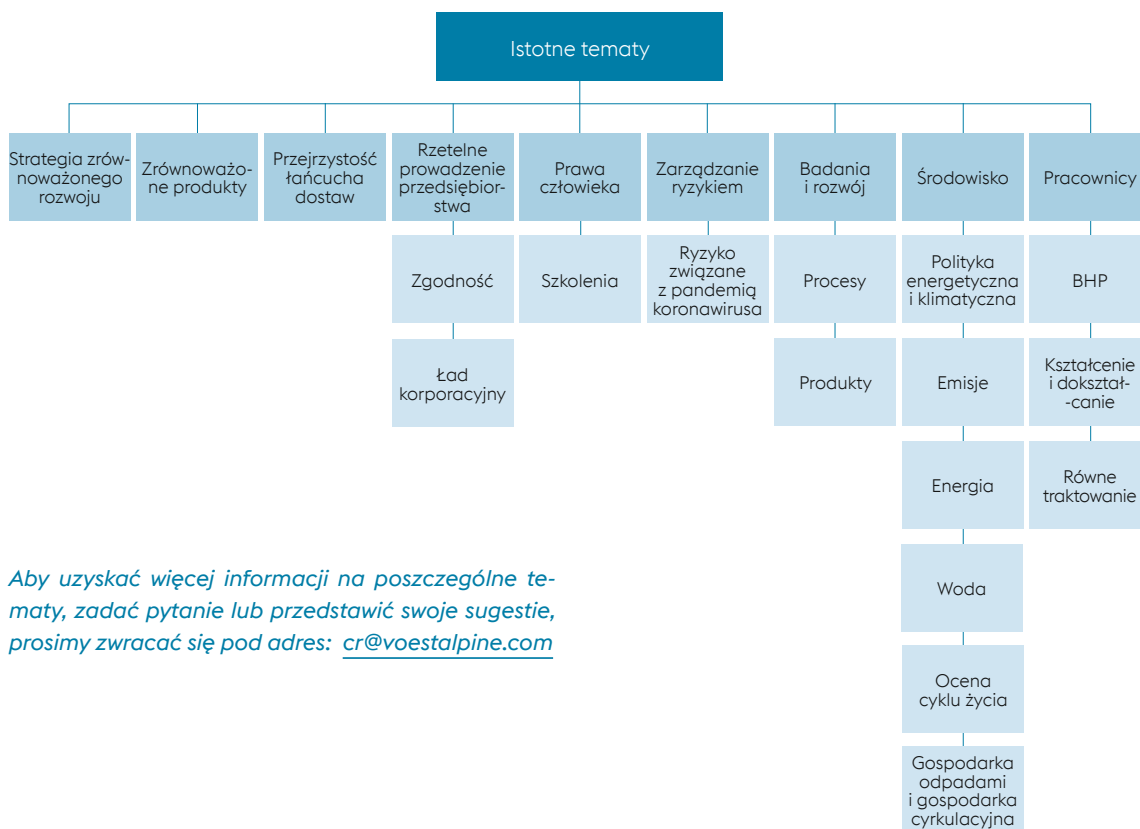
Istotne tematy

Strategia zrównoważonego rozwoju

Zrównoważone produkty

Przejrzystość łańcucha dostaw

Rzetelne prowadzenie przedsiębiorstwa

Zgodność

Ład korporacyjny

Prawa człowieka

Szkolenia

Zarządzanie ryzykiem

Ryzyko związane z pandemią koronawirusa

Badania i rozwój

Procesy

Produkty

Środowisko

Polityka energetyczna i klimatyczna

Emisje

Energia

Woda

Ocena cyklu życia

Gospodarka odpadami i gospodarka cyrkulacyjna

Pracownicy

BHP

Kształcenie i dokształcanie

Równe traktowanie

Aby uzyskać więcej informacji na poszczególne tematy, zadać pytanie lub przedstawić swoje sugestie, prosimy zwracać się pod adres: cr@voestalpine.com